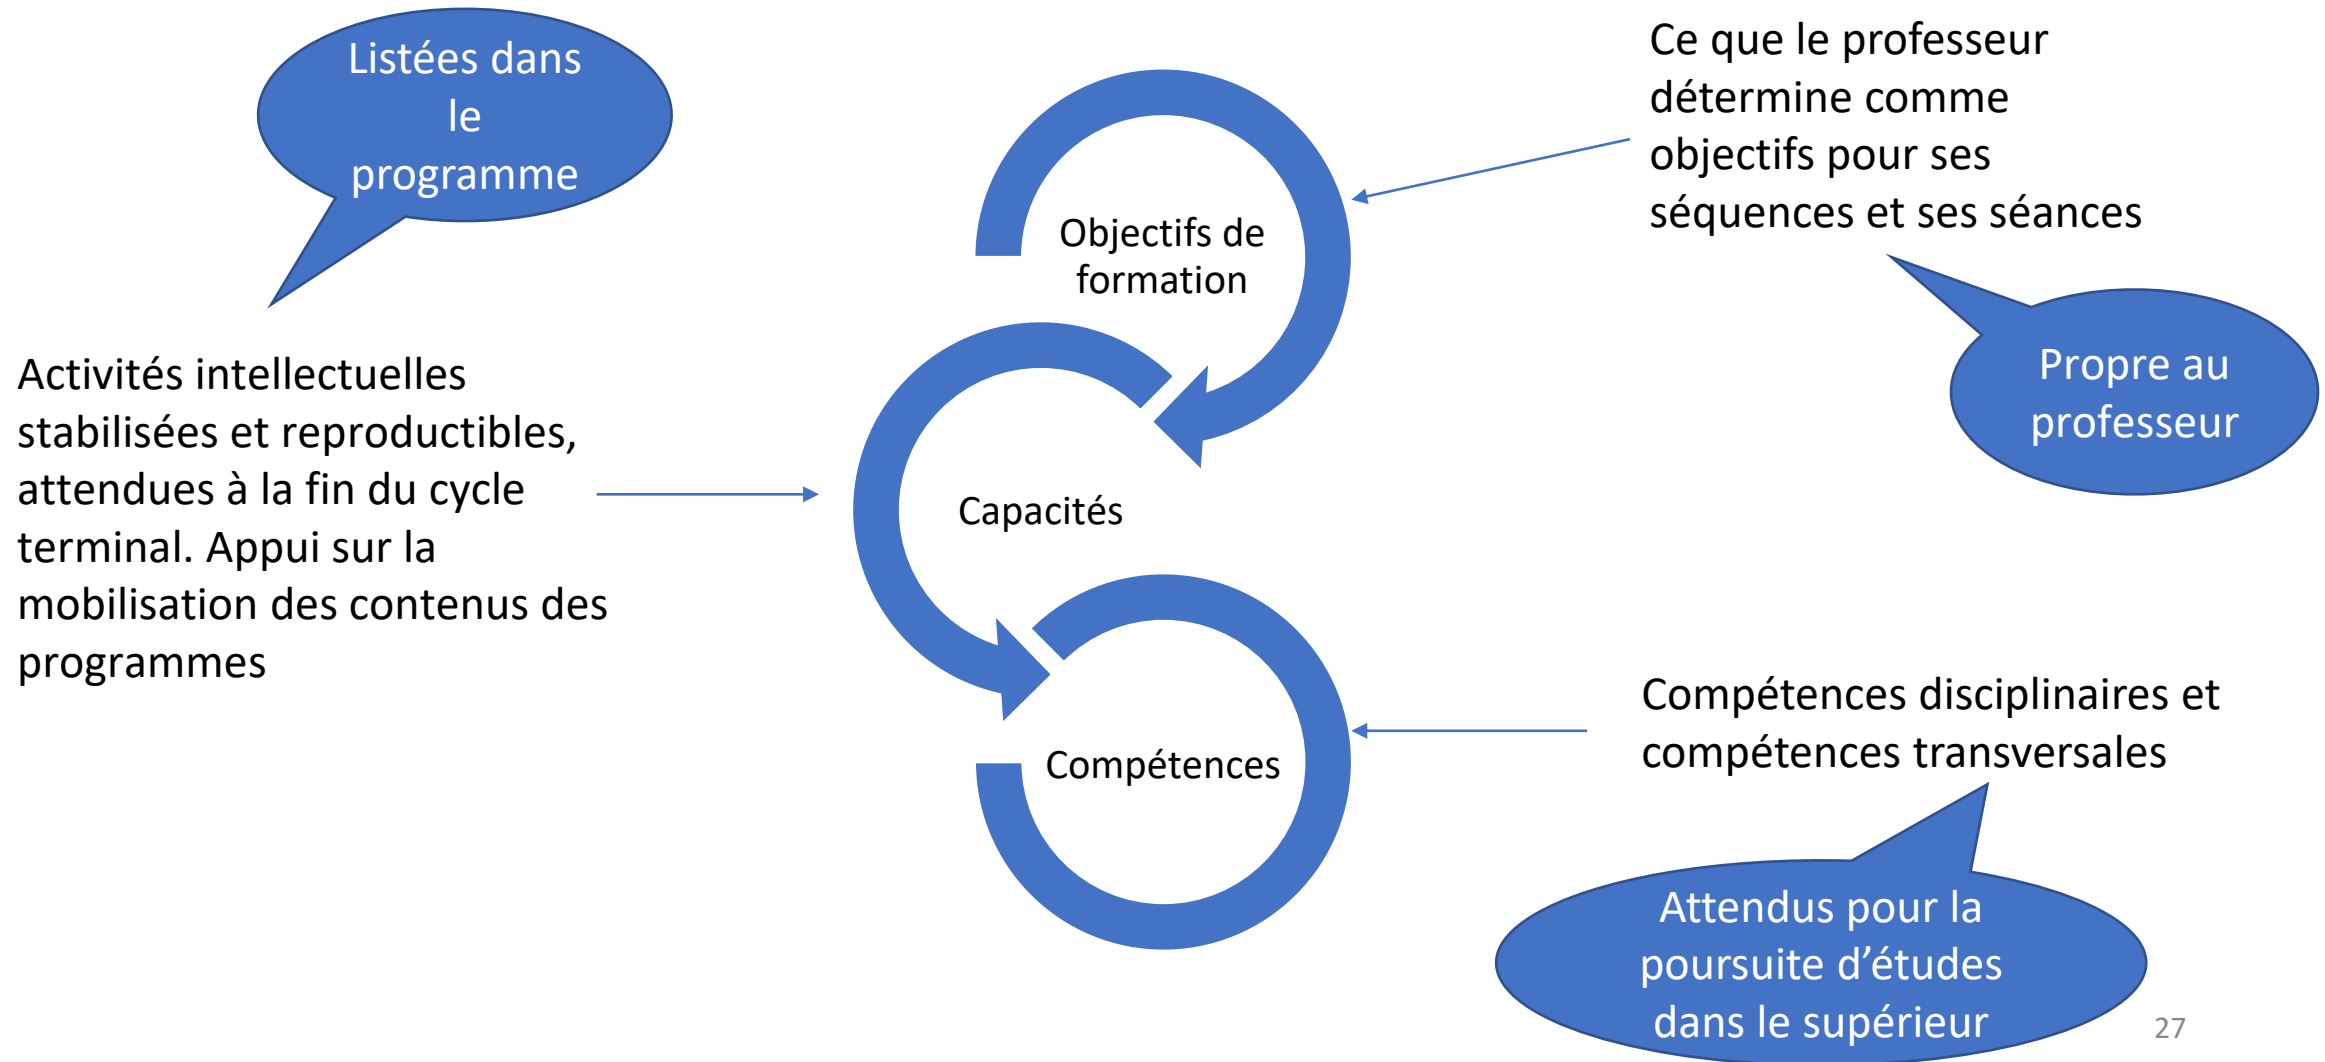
Listées dans le programme

Ce que le professeur détermine comme objectifs pour ses séquences et ses séances

Objectifs de formation

Propre au professeur

Activités intellectuelles stabilisées et reproductibles, attendues à la fin du cycle terminal. Appui sur la mobilisation des contenus des programmes

Capacités

Compétences

Compétences disciplinaires et compétences transversales

Attendus pour la poursuite d'études dans le supérieur

27